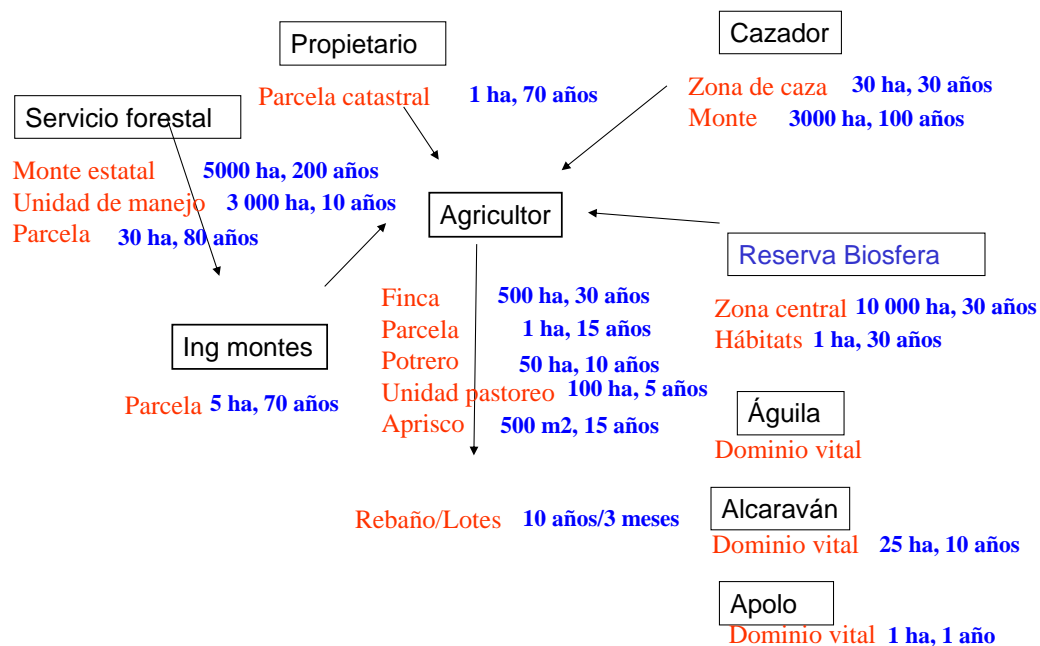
Propietario

Parcela catastral 1 ha, 70 años

Cazador

Zona de caza 30 ha, 30 años
Monte 3000 ha, 100 años

Servicio forestal

Monte estatal 5000 ha, 200 años
Unidad de manejo 3 000 ha, 10 años
Parcela 30 ha, 80 años

Agricultor

Reserva Biosfera

Zona central 10 000 ha, 30 años
Hábitats 1 ha, 30 años

Finca 500 ha, 30 años
Parcela 1 ha, 15 años
Potrero 50 ha, 10 años
Unidad pastoreo 100 ha, 5 años
Aprisco 500 m2, 15 años

Ing montes

Parcela 5 ha, 70 años

Águila
Dominio vital

Rebaño/Lotes 10 años/3 meses

Alcaraván
Dominio vital 25 ha, 10 años

Apolo
Dominio vital 1 ha, 1 año